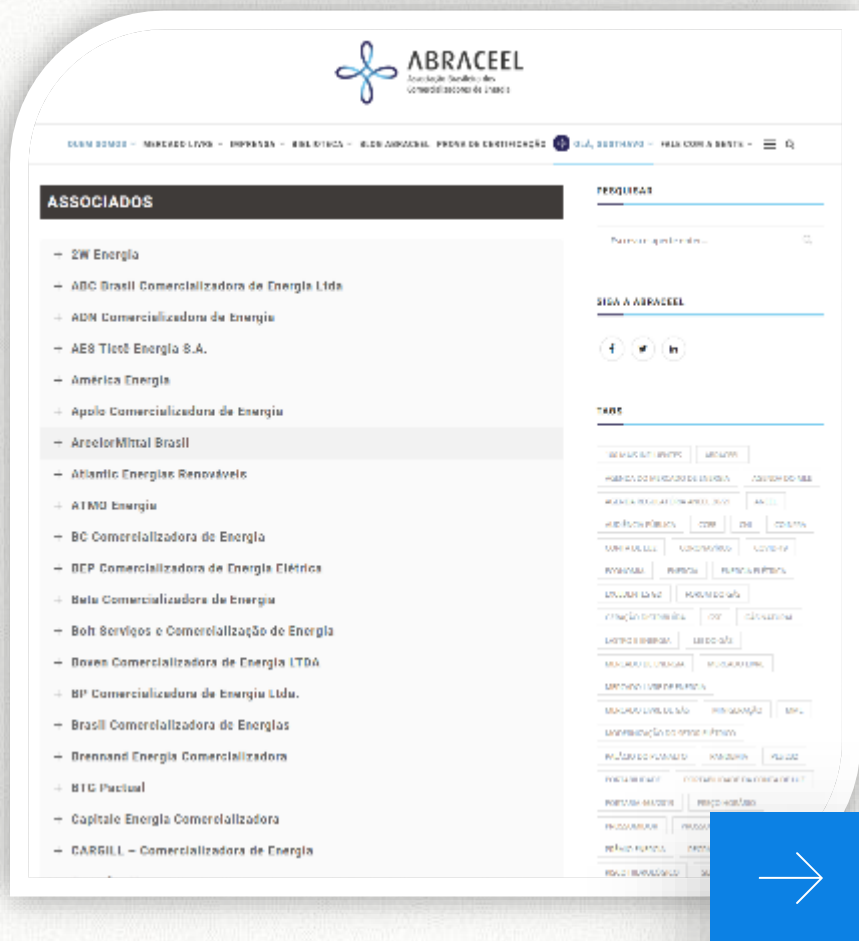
ABRACEEL
Associação Brasileira dos Comercializadores de Energia

QUEM SOMOS · MERCADO LIVRE · IMPRENSA · BIBLIOTECA · BLOG ABRACEEL · PROVA DE CERTIFICAÇÃO · OLÁ, ASSOCIADO · FALE COM A GENTE

ASSOCIADOS

2W Energia
ABC Brasil Comercializadora de Energia Ltda
ADN Comercializadora de Energia
AES Tietê Energia S.A.
América Energia
Apolo Comercializadora de Energia
ArcelorMittal Brasil
Atlantic Energias Renováveis
ATMO Energia
BC Comercializadora de Energia
BEP Comercializadora de Energia Elétrica
Beta Comercializadora de Energia
Bolt Serviços e Comercialização de Energia
Boven Comercializadora de Energia LTDA
BP Comercializadora de Energia Ltda.
Brasil Comercializadora de Energias
Brennand Energia Comercializadora
BTG Pactual
Capitale Energia Comercializadora
CARGILL – Comercializadora de Energia

PESQUISAR
Pesquisar...

SIGA A ABRACEEL

TAGS
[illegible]